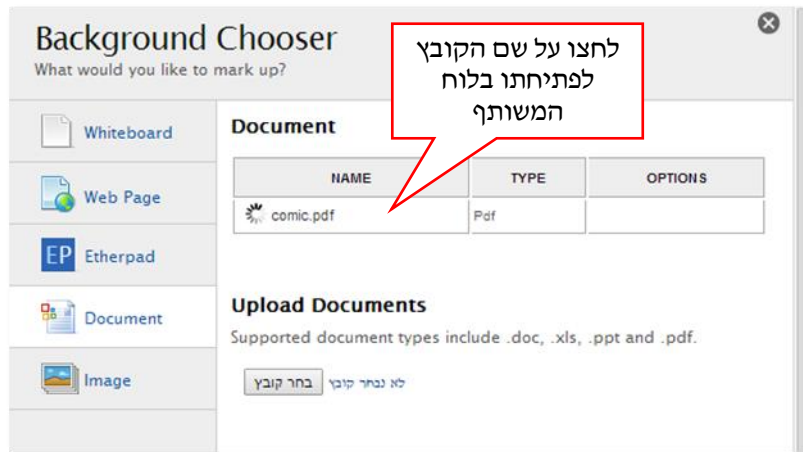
Background Chooser
What would you like to mark up?

לחצו על שם הקובץ לפתיחתו בלוח המשותף

Whiteboard

Web Page

EP Etherpad

Document

Image

Document

| NAME | TYPE | OPTIONS |
|---|---|---|
| comic.pdf | Pdf | |

Upload Documents

Supported document types include .doc, .xls, .ppt and .pdf.

בחר קובץ לא נבחר קובץ